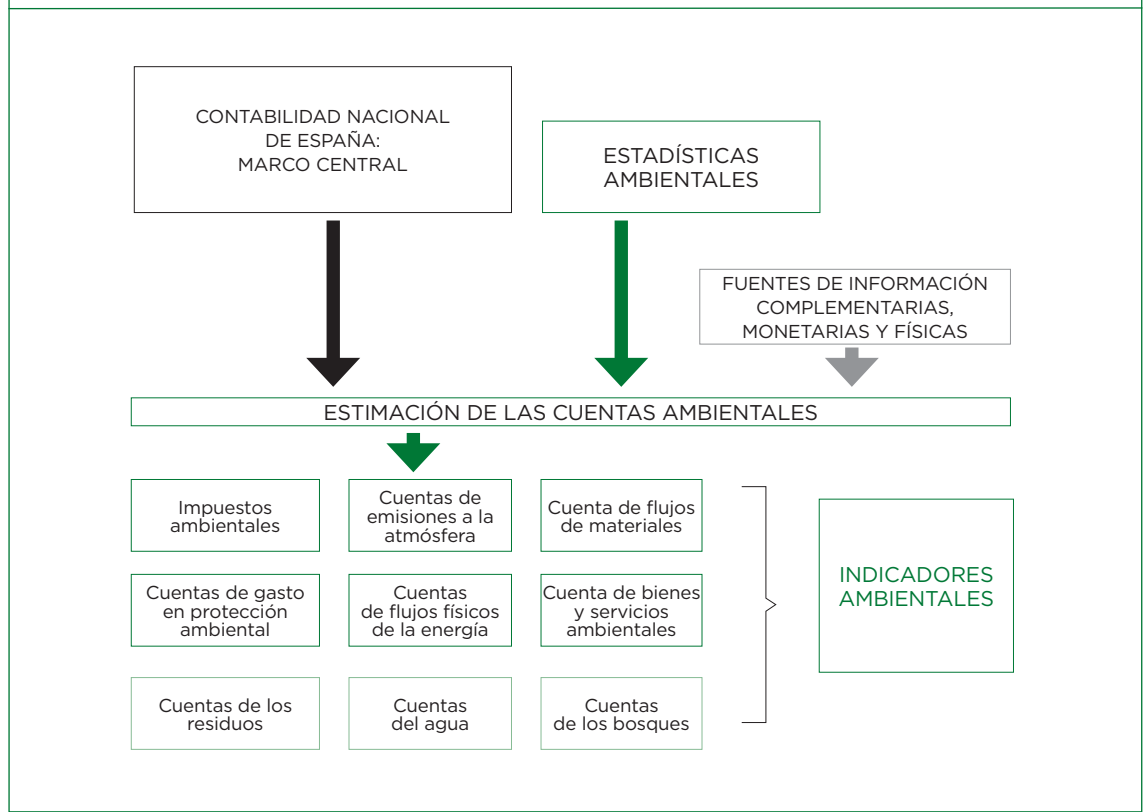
CONTABILIDAD NACIONAL DE ESPAÑA: MARCO CENTRAL

ESTADÍSTICAS AMBIENTALES

FUENTES DE INFORMACIÓN COMPLEMENTARIAS, MONETARIAS Y FÍSICAS

ESTIMACIÓN DE LAS CUENTAS AMBIENTALES

Impuestos ambientales

Cuentas de emisiones a la atmósfera

Cuenta de flujos de materiales

Cuentas de gasto en protección ambiental

Cuentas de flujos físicos de la energía

Cuenta de bienes y servicios ambientales

Cuentas de los residuos

Cuentas del agua

Cuentas de los bosques

INDICADORES AMBIENTALES